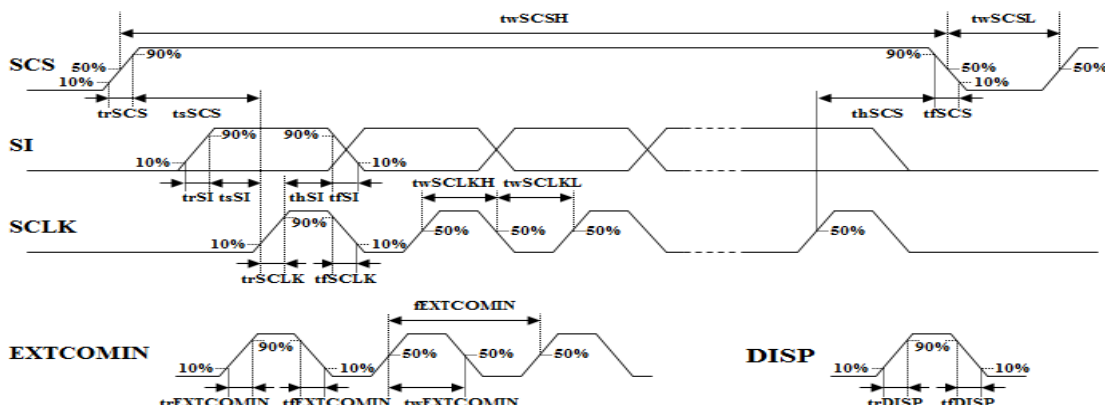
twSCSH
twSCSL
SCS
50%
90%
10%
90%
50%
10%
50%
trSCS
tsSCS
thSCS
tfSCS
SI
90%
90%
10%
10%
trSI
tsSI
thSI
tfSI
twSCLKH
twSCLKL
SCLK
90%
10%
10%
50%
50%
50%
50%
trSCLK
tfSCLK
fEXTCOMIN
EXTCOMIN
90%
50%
50%
50%
10%
10%
trEXTCOMIN
tfEXTCOMIN
twEXTCOMIN
DISP
90%
10%
10%
trDISP
tfDISP